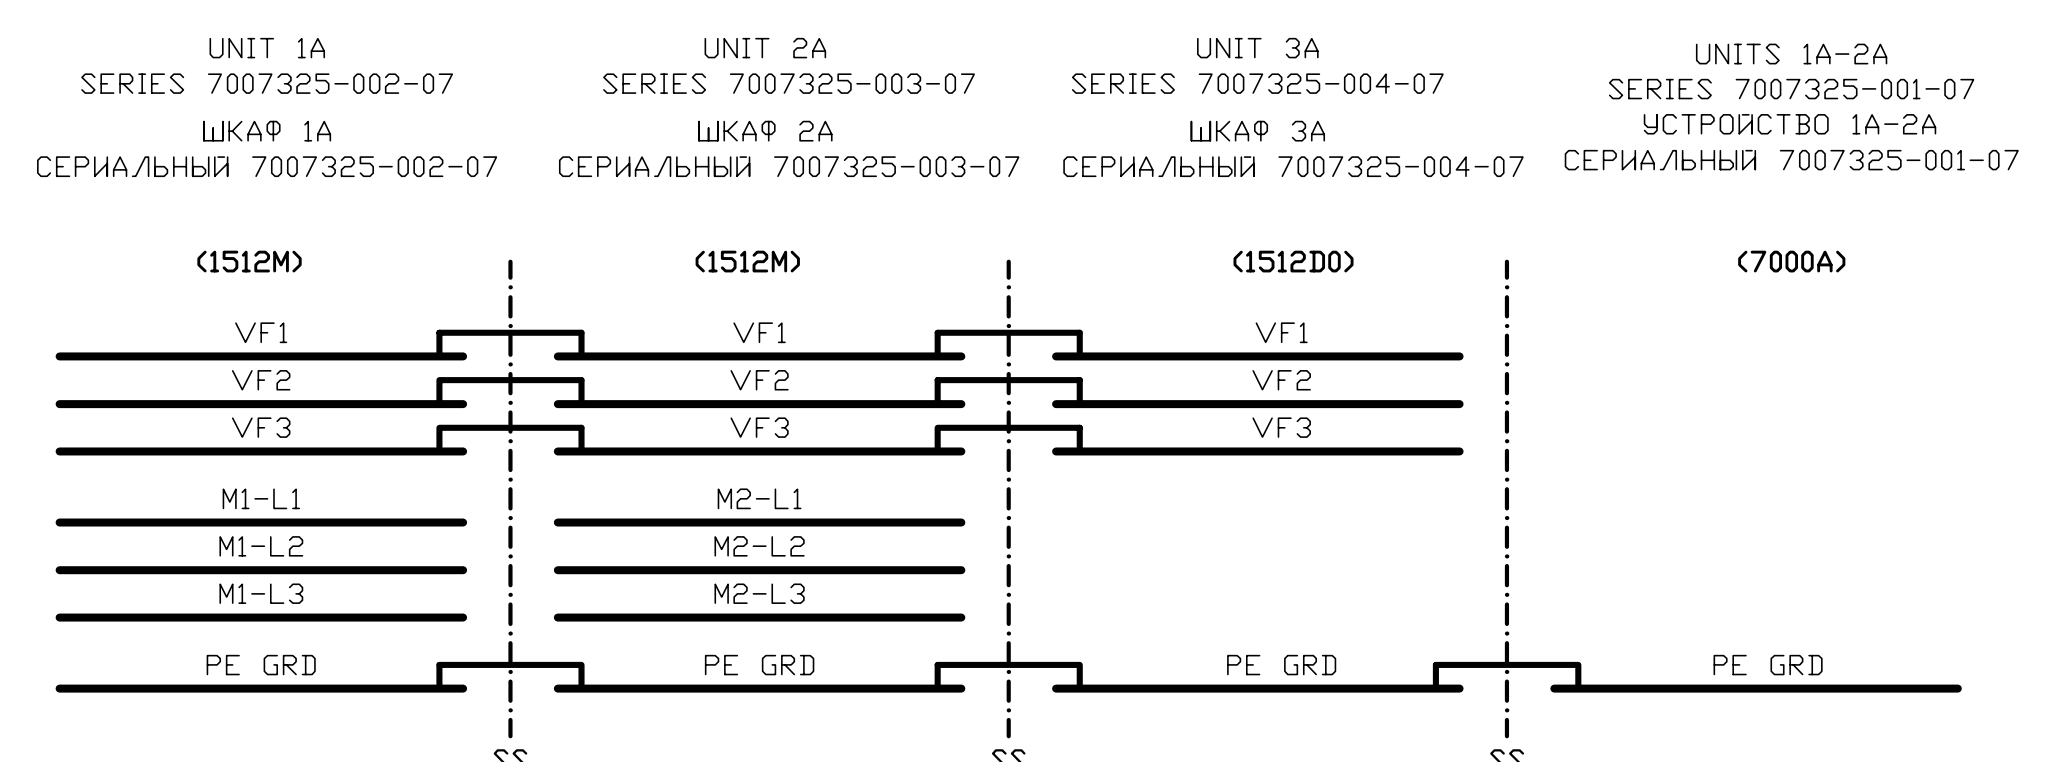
UNIT 1A
SERIES 7007325-002-07
ШКАФ 1A
СЕРИАЛЬНЫЙ 7007325-002-07

UNIT 2A
SERIES 7007325-003-07
ШКАФ 2A
СЕРИАЛЬНЫЙ 7007325-003-07

UNIT 3A
SERIES 7007325-004-07
ШКАФ 3A
СЕРИАЛЬНЫЙ 7007325-004-07

UNITS 1A-2A
SERIES 7007325-001-07
УСТРОЙСТВО 1A-2A
СЕРИАЛЬНЫЙ 7007325-001-07

(1512M)

(1512M)

(1512D0)

(7000A)

VF1
VF2
VF3
M1-L1
M1-L2
M1-L3
PE GRD

VF1
VF2
VF3
M2-L1
M2-L2
M2-L3
PE GRD

VF1
VF2
VF3
PE GRD

PE GRD

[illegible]
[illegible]
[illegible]